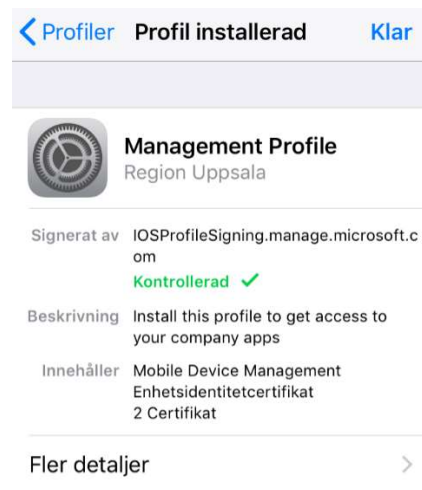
< Profiler Profil installerad Klar

Management Profile
Region Uppsala

Signerat av IOSProfileSigning.manage.microsoft.com
Kontrollerad ✓

Beskrivning Install this profile to get access to your company apps

Innehåller Mobile Device Management
Enhetsidentitetcertifikat
2 Certifikat

Fler detaljer >